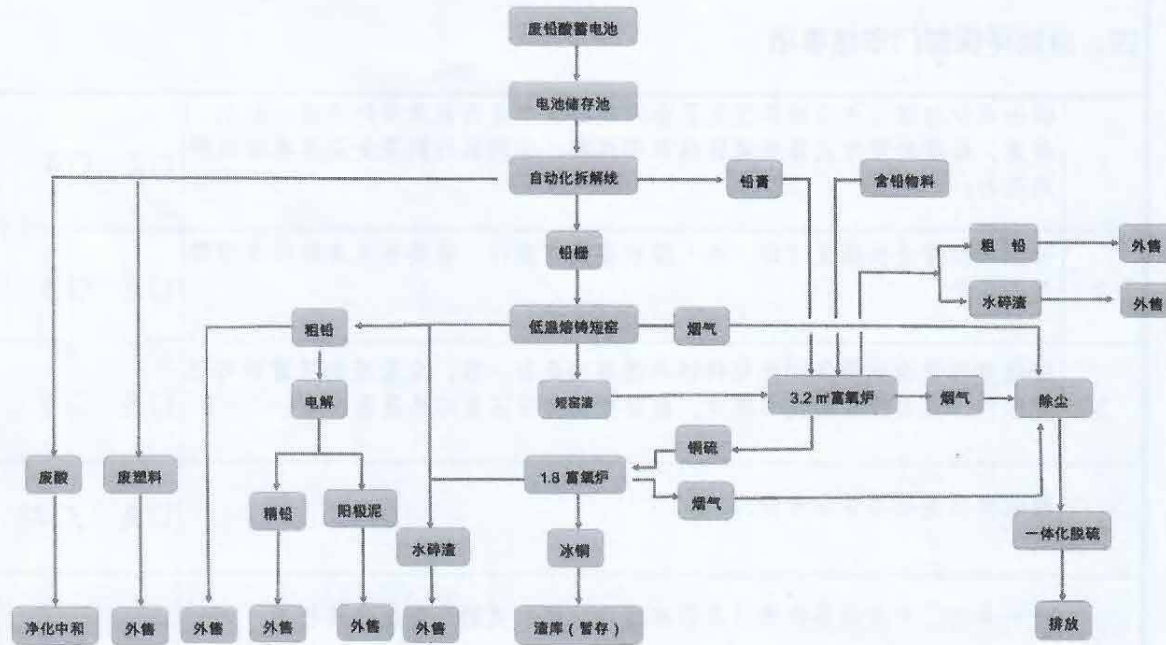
废铅酸蓄电池

电池储存池

自动化拆解线

铅膏

含铅物料

铅栅

粗 铅

外售

水碎渣

外售

低温熔铸短窑

粗铅

烟气

电解

短窑渣

3.2 ㎡富氧炉

烟气

除尘

铜硫

废酸

废塑料

1.8 富氧炉

精铅

阳极泥

烟气

水碎渣

冰铜

一体化脱硫

净化中和

外售

外售

外售

外售

外售

渣库（暂存）

排放